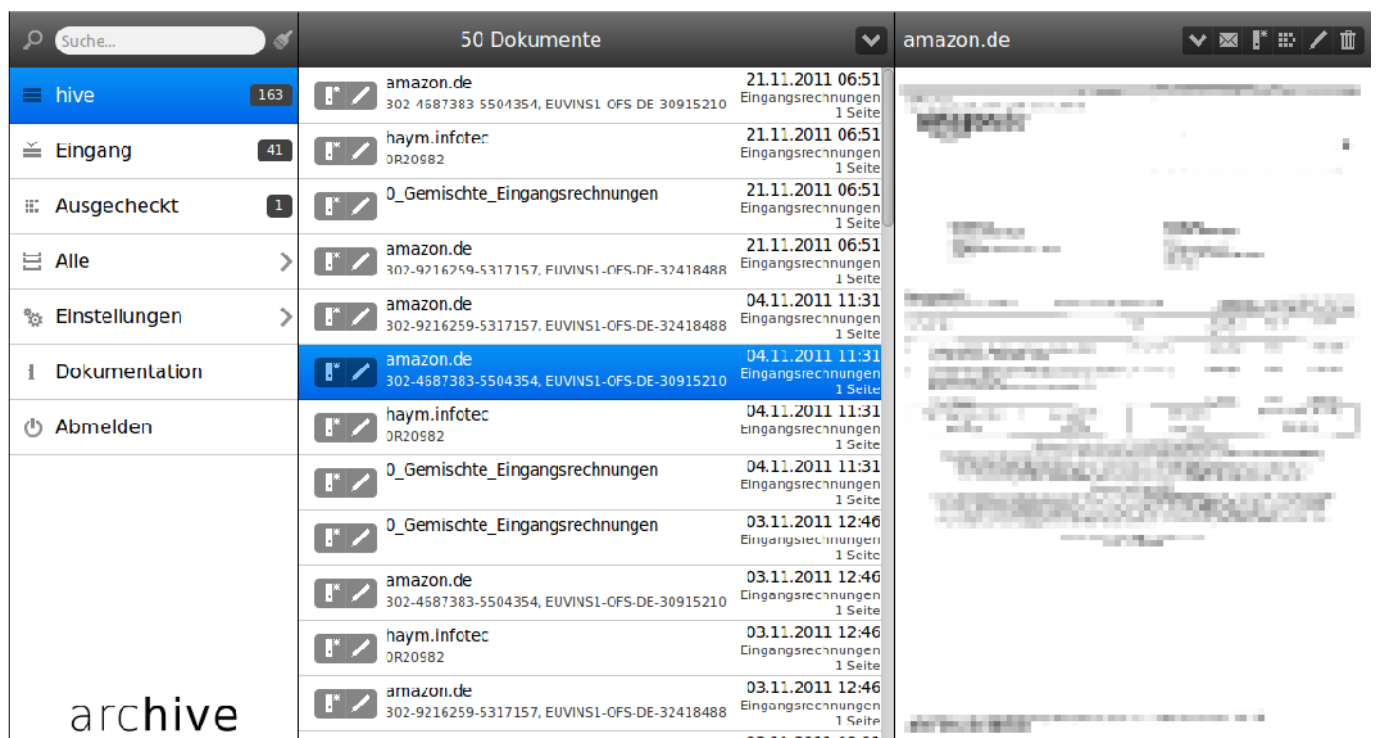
Suche...

hive 163
Eingang 41
Ausgecheckt 1
Alle
Einstellungen
Dokumentation
Abmelden

archive

50 Dokumente

amazon.de
302-4687383-5504354, EUVINS1-OFS-DE-30915210
21.11.2011 06:51
Eingangsrechnungen
1 Seite

haym.infotec
0R20982
21.11.2011 06:51
Eingangsrechnungen
1 Seite

0_Gemischte_Eingangsrechnungen
21.11.2011 06:51
Eingangsrechnungen
1 Seite

amazon.de
302-9216259-5317157, EUVINS1-OFS-DE-32418488
21.11.2011 06:51
Eingangsrechnungen
1 Seite

amazon.de
302-9216259-5317157, EUVINS1-OFS-DE-32418488
04.11.2011 11:31
Eingangsrechnungen
1 Seite

amazon.de
302-4687383-5504354, EUVINS1-OFS-DE-30915210
04.11.2011 11:31
Eingangsrechnungen
1 Seite

haym.infotec
0R20982
04.11.2011 11:31
Eingangsrechnungen
1 Seite

0_Gemischte_Eingangsrechnungen
04.11.2011 11:31
Eingangsrechnungen
1 Seite

0_Gemischte_Eingangsrechnungen
03.11.2011 12:46
Eingangsrechnungen
1 Seite

amazon.de
302-4687383-5504354, EUVINS1-OFS-DE-30915210
03.11.2011 12:46
Eingangsrechnungen
1 Seite

haym.infotec
0R20982
03.11.2011 12:46
Eingangsrechnungen
1 Seite

amazon.de
302-9216259-5317157, EUVINS1-OFS-DE-32418488
03.11.2011 12:46
Eingangsrechnungen
1 Seite

amazon.de